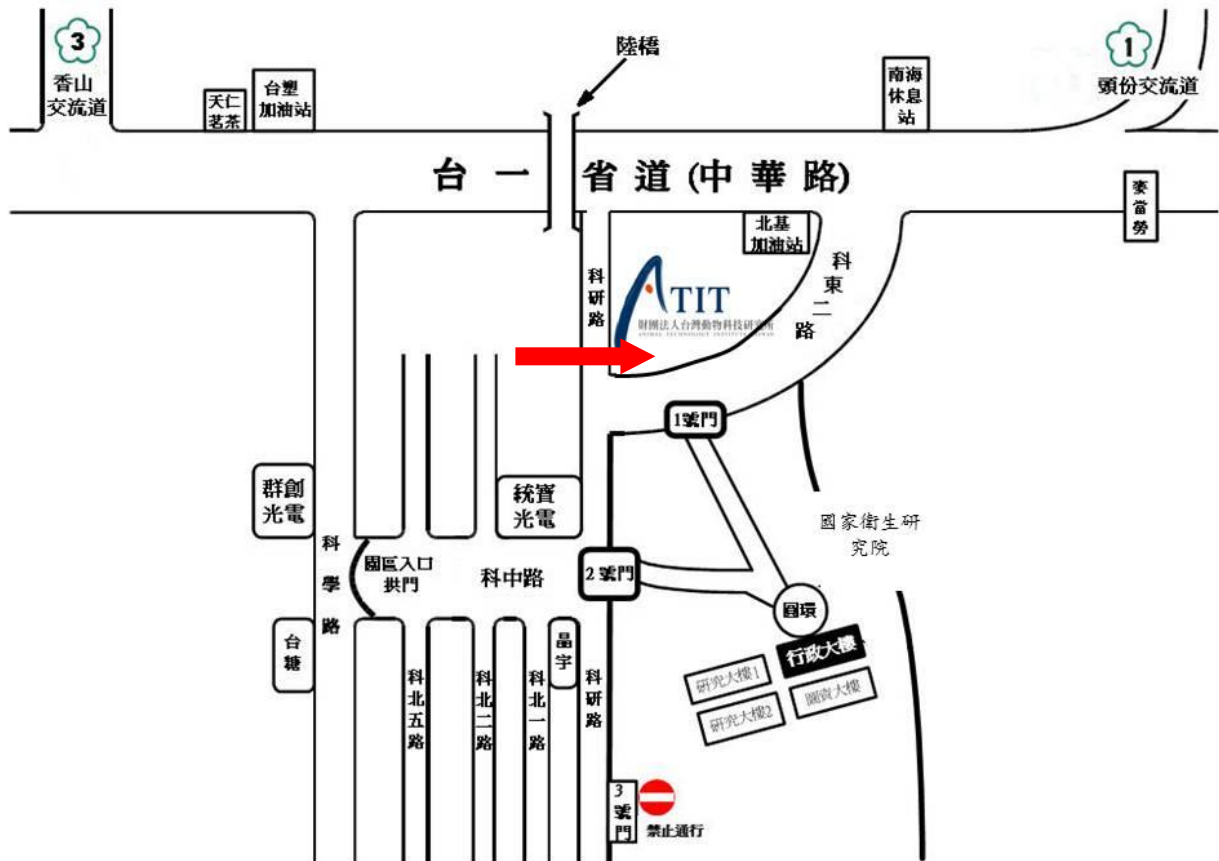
3
香山交流道

天仁茗茶

台塑加油站

陸橋

南海休息站

1
頭份交流道

台 一 省 道 (中 華 路)

麥當勞

北基加油站

科研路

ATIT
財團法人台灣動物科技研究所
ANIMAL TECHNOLOGY INSTITUTE TAIWAN

科東二路

1號門

國家衛生研究院

群創光電

統寶光電

科學路

園區入口拱門

科中路

2號門

圓環

行政大樓

台糖

晶宇

研究大樓1

研究大樓2

圖資大樓

科北五路

科北二路

科北一路

科研路

3號門

禁止通行